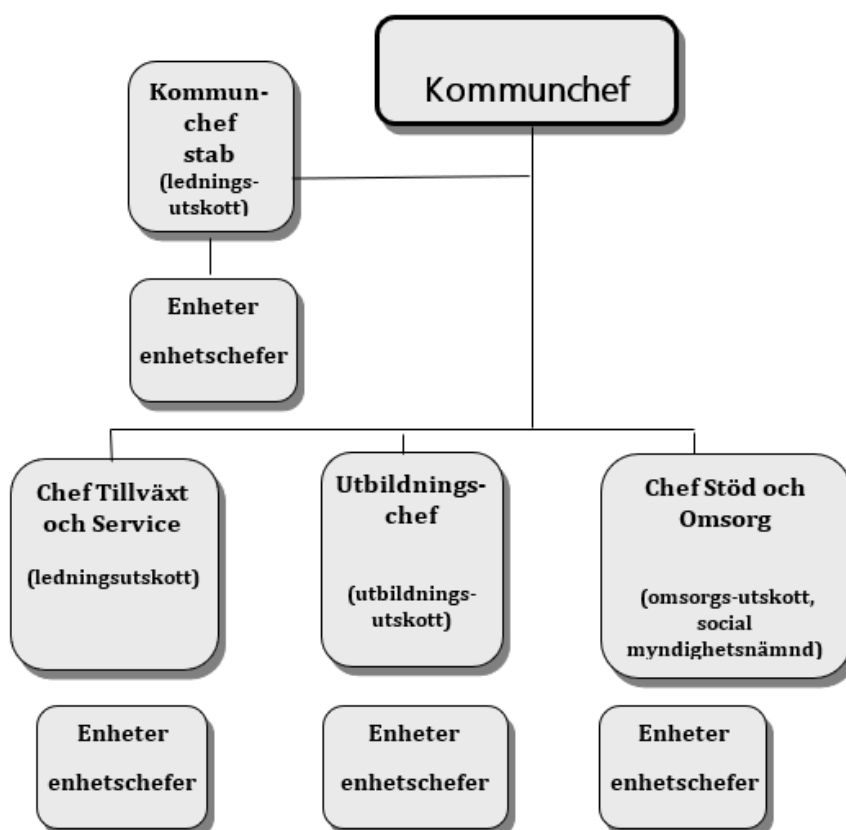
Kommunchef

Kommunchef stab (lednings-utskott)

Enheter enhetschefer

Chef Tillväxt och Service

(ledningsutskott)

Utbildningschef

(utbildnings-utskott)

Chef Stöd och Omsorg

(omsorgs-utskott, social myndighetsnämnd)

Enheter enhetschefer

Enheter enhetschefer

Enheter enhetschefer